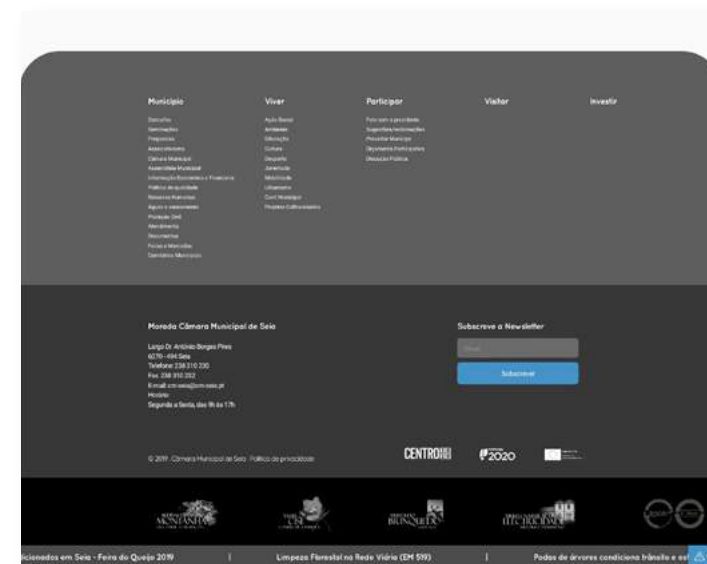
Município

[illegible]

Viver

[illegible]

Participar

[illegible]

Visitar

Investir

Morada Câmara Municipal de Seia

Largo Dr. António Borges Pires
6270-494 Seia
Telefone: 238 310 230
Fax: 238 310 232
E-mail: cm-seia@cm-seia.pt
Horário
Segunda a Sexta, das 9h às 17h

Subscreva a Newsletter

Email

Subscrever

© 2019 · Câmara Municipal de Seia · Política de privacidade

CENTRO 2020

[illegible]

cionados em Seia - Feira do Queijo 2019 | Limpeza Florestal na Rede Viária (EM 519) | Podas de árvores condiciona trânsito e est